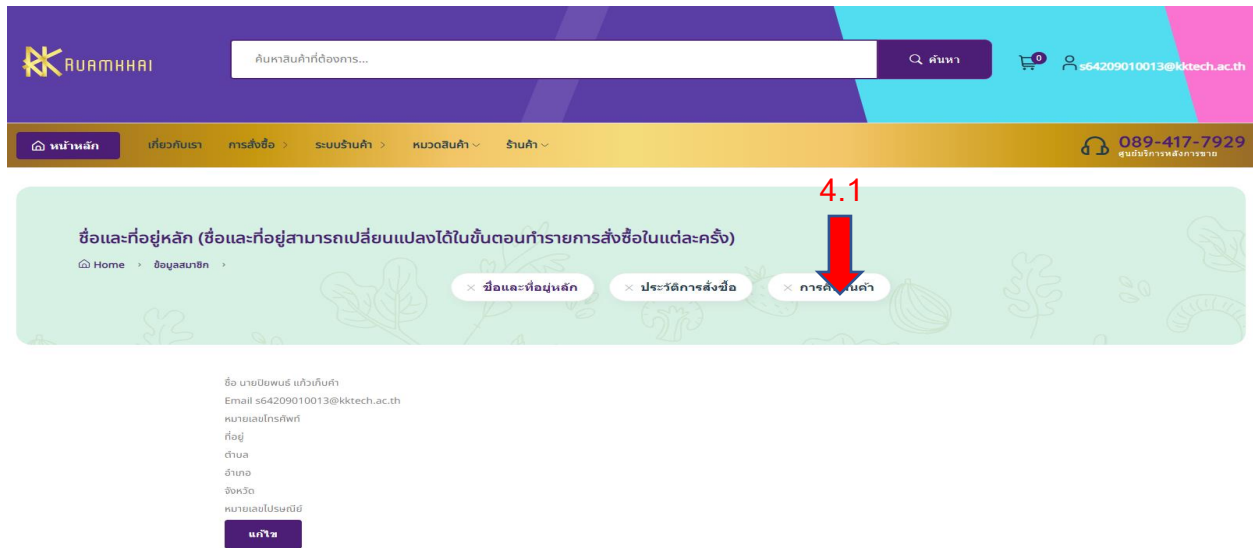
RUAMKHAI

ค้นหาสินค้าที่ต้องการ...

ค้นหา

0

s64209010013@kktech.ac.th

หน้าหลัก เกี่ยวกับเรา การสั่งซื้อ ระบบร้านค้า หมวดสินค้า ร้านค้า

089-417-7929
ศูนย์บริการหลังการขาย

4.1

ชื่อและที่อยู่หลัก (ชื่อและที่อยู่สามารถเปลี่ยนแปลงได้ในขั้นตอนทำรายการสั่งซื้อในแต่ละครั้ง)

Home › ข้อมูลสมาชิก ›

× ชื่อและที่อยู่หลัก × ประวัติการสั่งซื้อ × การค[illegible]นค้า

ชื่อ นายปิยพนธ์ แก้วเก็บคำ
Email s64209010013@kktech.ac.th
หมายเลขโทรศัพท์
ที่อยู่
ตำบล
อำเภอ
จังหวัด
หมายเลขไปรษณีย์

แก้ไข